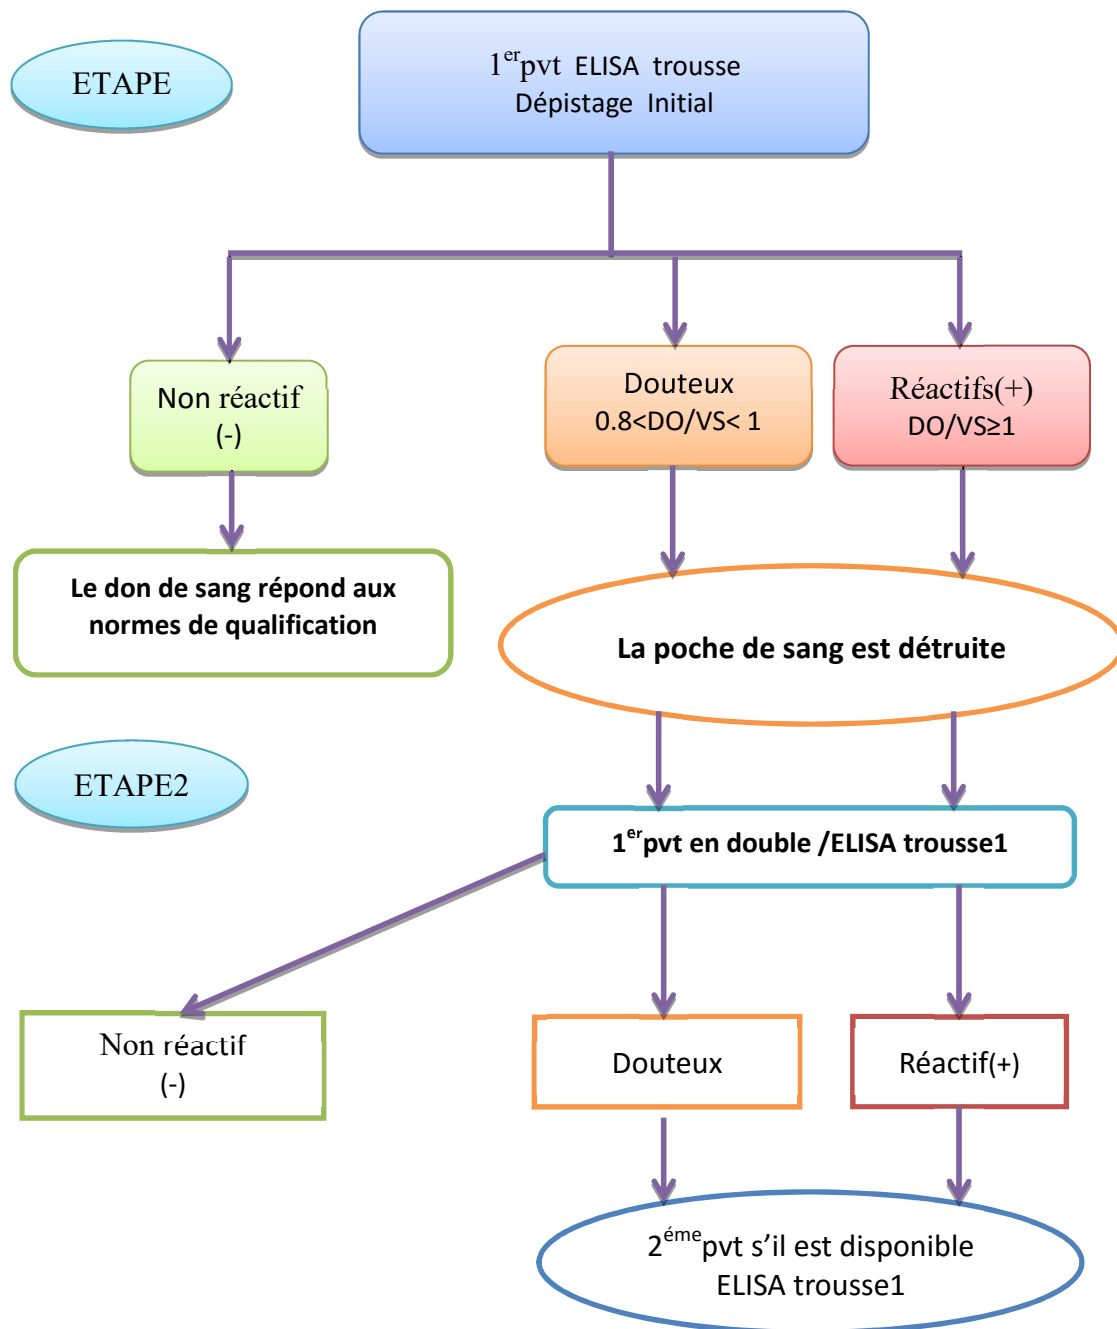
ETAPE

1$^{er}$pvt ELISA trousse
Dépistage Initial

Non réactif
(-)

Douteux
0.8<DO/VS< 1

Réactifs(+)
DO/VS≥1

Le don de sang répond aux normes de qualification

La poche de sang est détruite

ETAPE2

1$^{er}$pvt en double /ELISA trousse1

Non réactif
(-)

Douteux

Réactif(+)

2$^{éme}$pvt s'il est disponible
ELISA trousse1